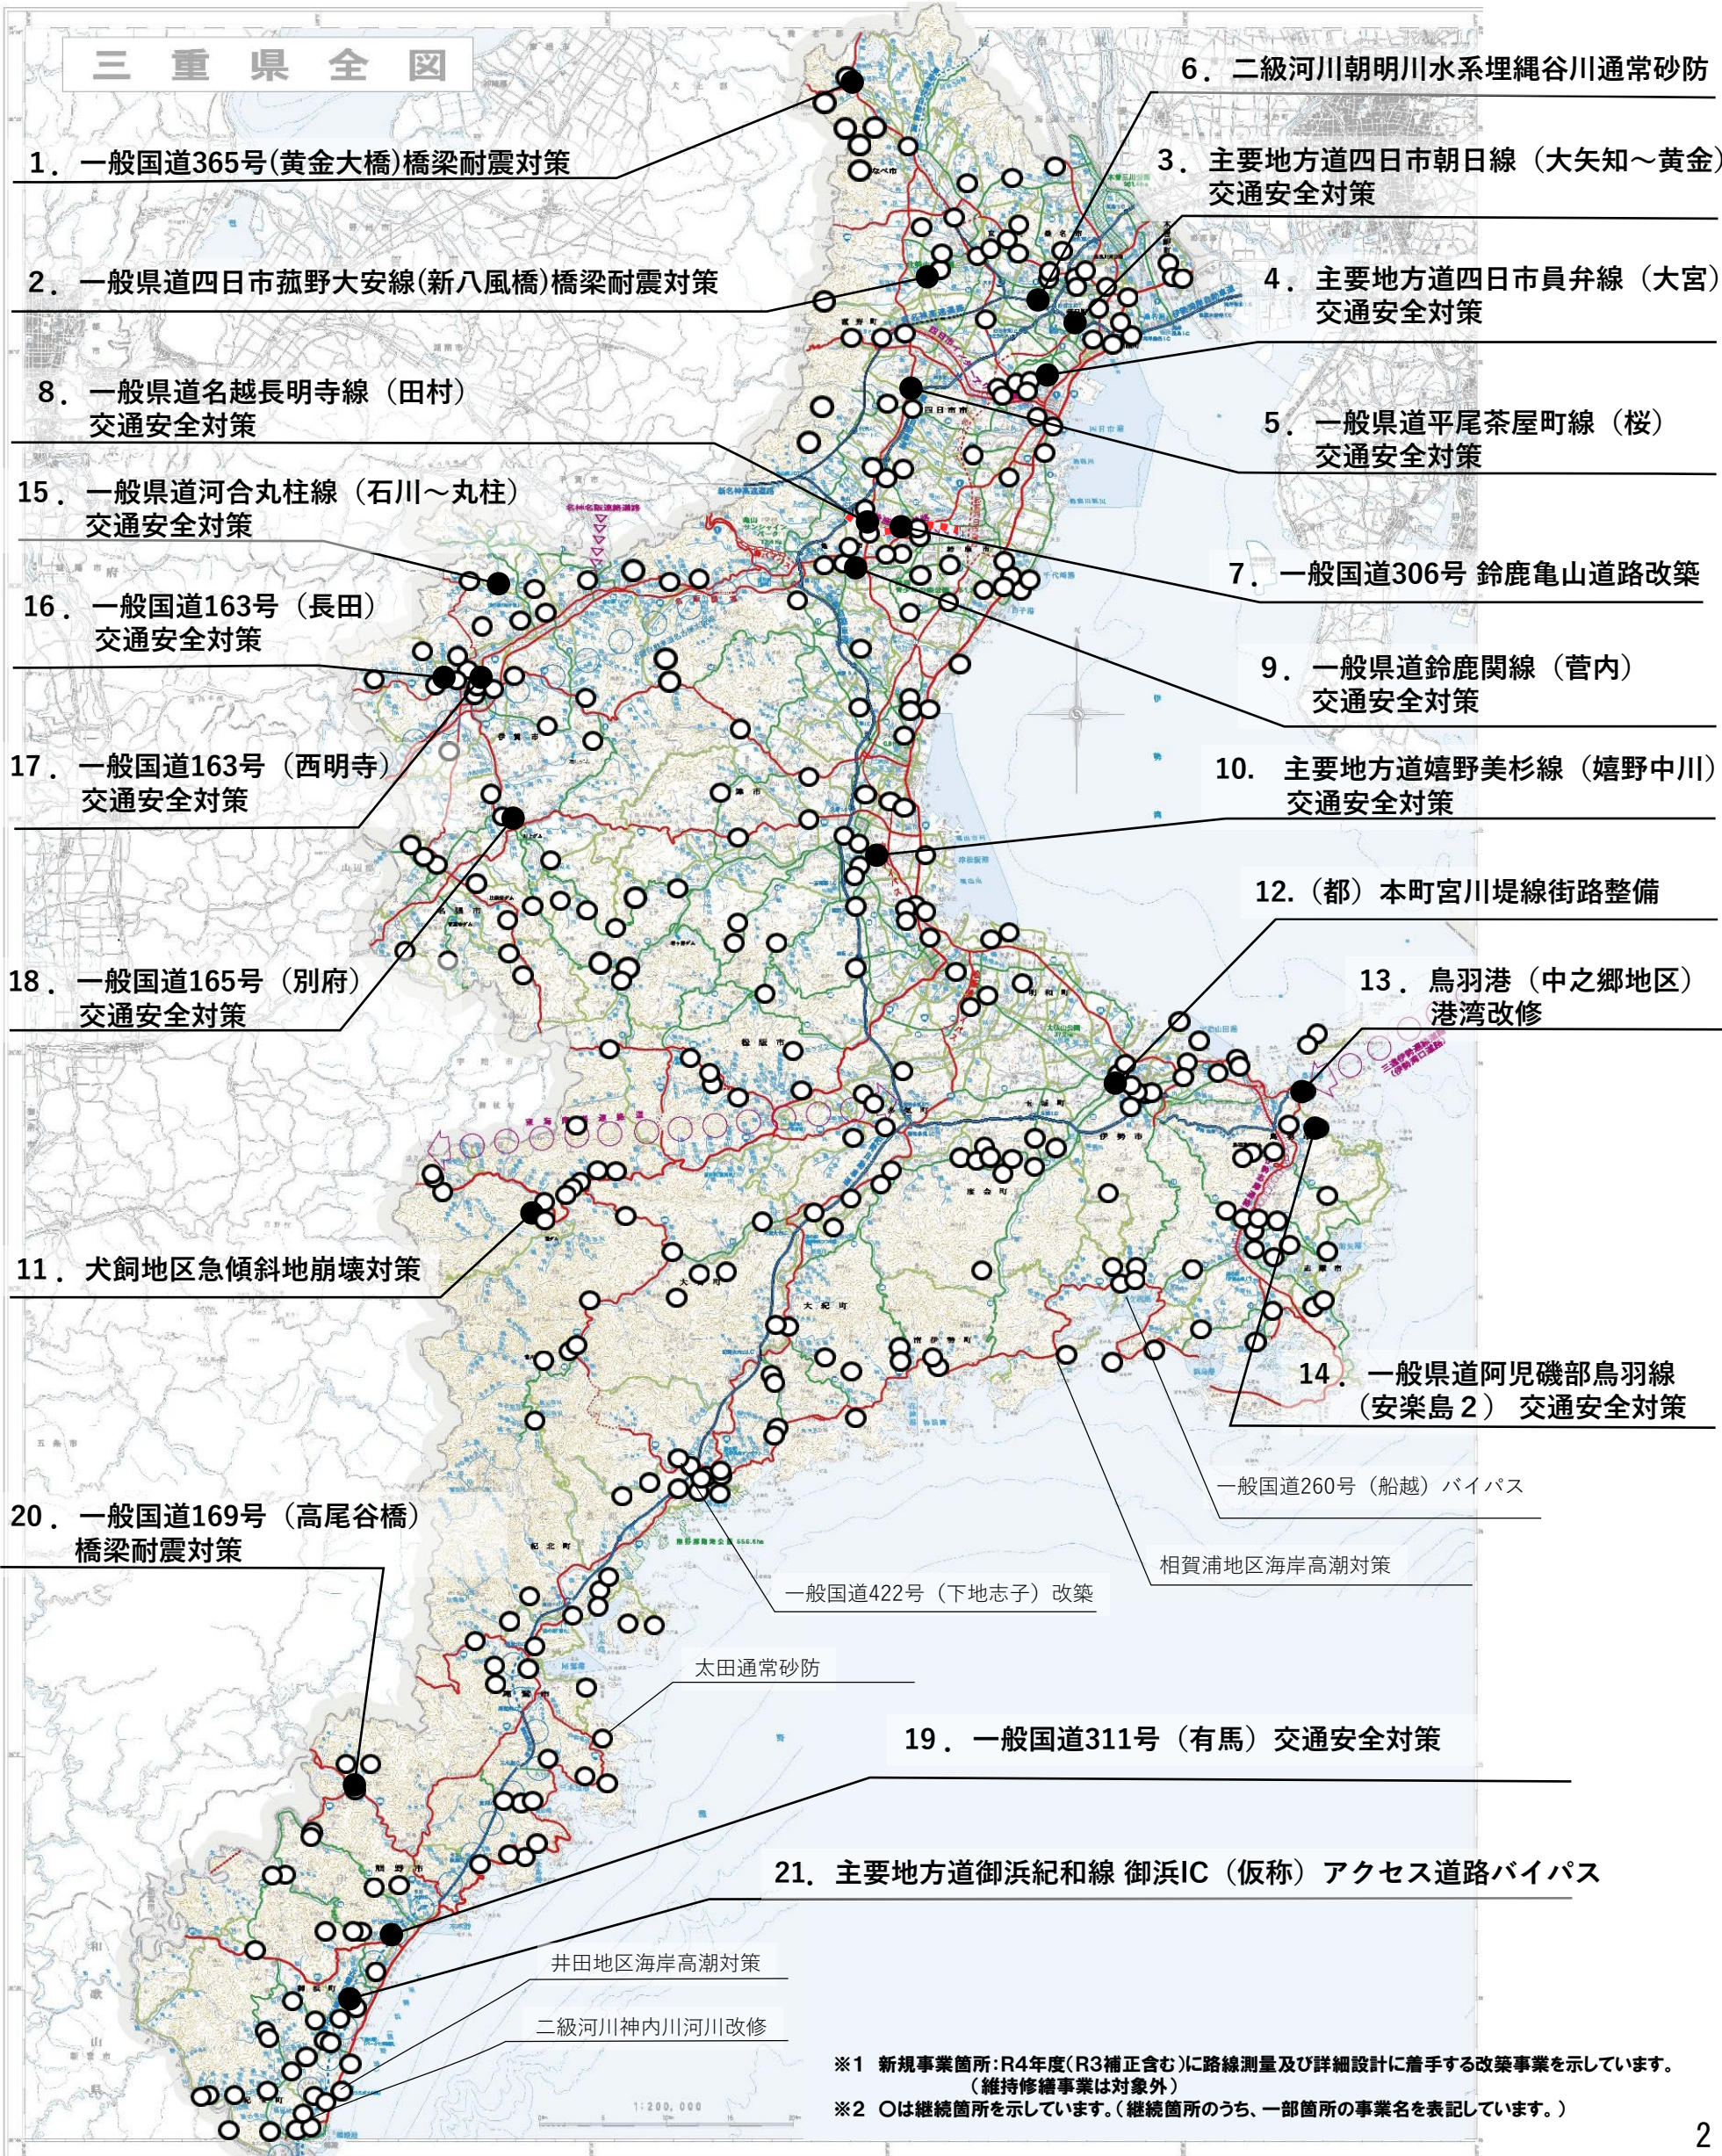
三 重 県 全 図

6．二級河川朝明川水系埋縄谷川通常砂防

1．一般国道365号(黄金大橋)橋梁耐震対策

3．主要地方道四日市朝日線（大矢知～黄金）交通安全対策

2．一般県道四日市菰野大安線(新八風橋)橋梁耐震対策

4．主要地方道四日市員弁線（大宮）交通安全対策

8．一般県道名越長明寺線（田村）交通安全対策

5．一般県道平尾茶屋町線（桜）交通安全対策

15．一般県道河合丸柱線（石川～丸柱）交通安全対策

7．一般国道306号 鈴鹿亀山道路改築

16．一般国道163号（長田）交通安全対策

9．一般県道鈴鹿関線（菅内）交通安全対策

17．一般国道163号（西明寺）交通安全対策

10．主要地方道嬉野美杉線（嬉野中川）交通安全対策

12.（都）本町宮川堤線街路整備

18．一般国道165号（別府）交通安全対策

13．鳥羽港（中之郷地区）港湾改修

11．犬飼地区急傾斜地崩壊対策

14．一般県道阿児磯部鳥羽線（安楽島２） 交通安全対策

一般国道260号（船越）バイパス

20．一般国道169号（高尾谷橋）橋梁耐震対策

相賀浦地区海岸高潮対策

一般国道422号（下地志子）改築

太田通常砂防

19．一般国道311号（有馬）交通安全対策

21．主要地方道御浜紀和線 御浜IC（仮称）アクセス道路バイパス

井田地区海岸高潮対策

二級河川神内川河川改修

※1 新規事業箇所：R4年度(R3補正含む)に路線測量及び詳細設計に着手する改築事業を示しています。（維持修繕事業は対象外）
※2 ○は継続箇所を示しています。（継続箇所のうち、一部箇所の事業名を表記しています。）

1:200,000

2